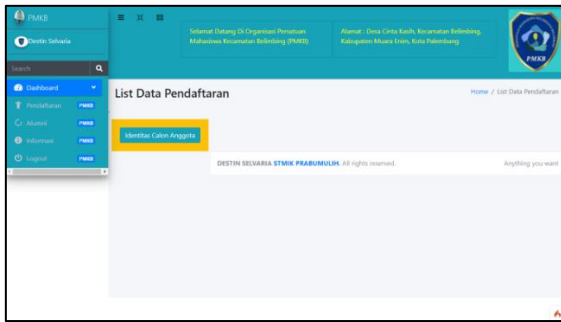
PMKB

Destin Selvaria

Search

Dashboard

Pendaftaran PMKB

Alumni PMKB

Informasi PMKB

Logout PMKB

Selamat Datang Di Organisasi Persatuan Mahasiswa Kecamatan Belimbing (PMKB)

Alamat : Desa Cinta Kasih, Kecamatan Belimbing, Kabupaten Muara Enim, Kota Palembang

PMKB

List Data Pendaftaran

Home / List Data Pendaftaran

Identitas Calon Anggota

DESTIN SELVARIA STMIK PRABUMULIH. All rights reserved.

Anything you want